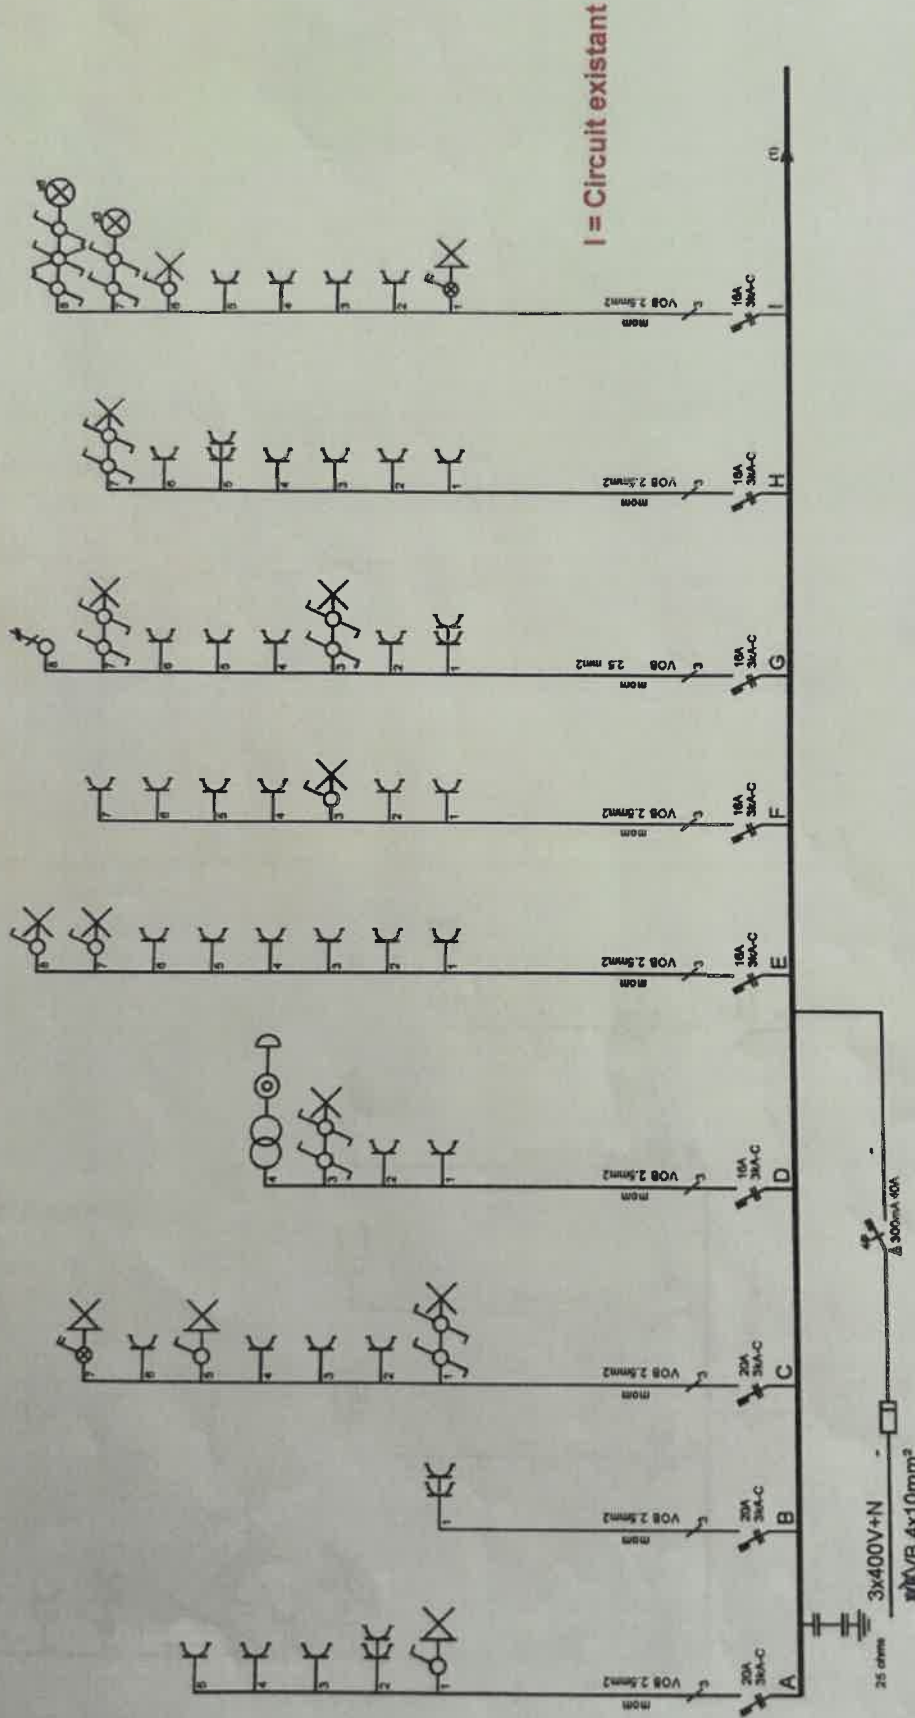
I = Circuit existant

A
20A 3kA-C
VOB 2.5mm2
mom
1 2 3 4 5

B
20A 3kA-C
VOB 2.5mm2
mom
1

C
20A 3kA-C
VOB 2.5mm2
mom
1 2 3 4 5 6 7

D
16A 3kA-C
VOB 2.5mm2
mom
1 2 3 4

E
16A 3kA-C
VOB 2.5mm2
mom
1 2 3 4 5 6 7 8

F
16A 3kA-C
VOB 2.5mm2
mom
1 2 3 4 5 6 7

G
16A 3kA-C
VOB 2.5 mm2
mom
1 2 3 4 5 6 7 8

H
16A 3kA-C
VOB 2.5mm2
mom
1 2 3 4 5 6 7

I
16A 3kA-C
VOB 2.5mm2
mom
1 2 3 4 5 6 7 8

(1)

25 ohms
3x400V+N
XVB 4x10mm²
300mA 40A